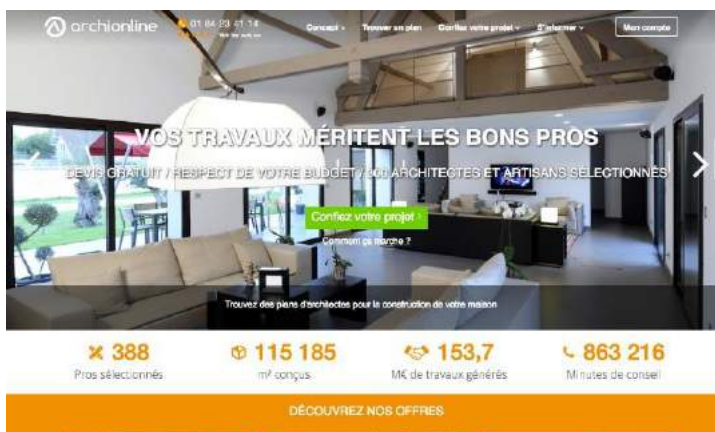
archionline 01 84 23 41 14 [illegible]

Concept · Trouver un plan · Confiez votre projet · S'informer · Mon compte

VOS TRAVAUX MÉRITENT LES BONS PROS

DEVIS GRATUIT / RESPECT DE VOTRE BUDGET / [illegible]00 ARCHITECTES ET ARTISANS SÉLECTIONNÉS

Confiez votre projet

Comment ça marche ?

Trouvez des plans d'architectes pour la construction de votre maison

388
Pros sélectionnés

115 185
m² conçus

153,7
M€ de travaux générés

863 216
Minutes de conseil

DÉCOUVREZ NOS OFFRES